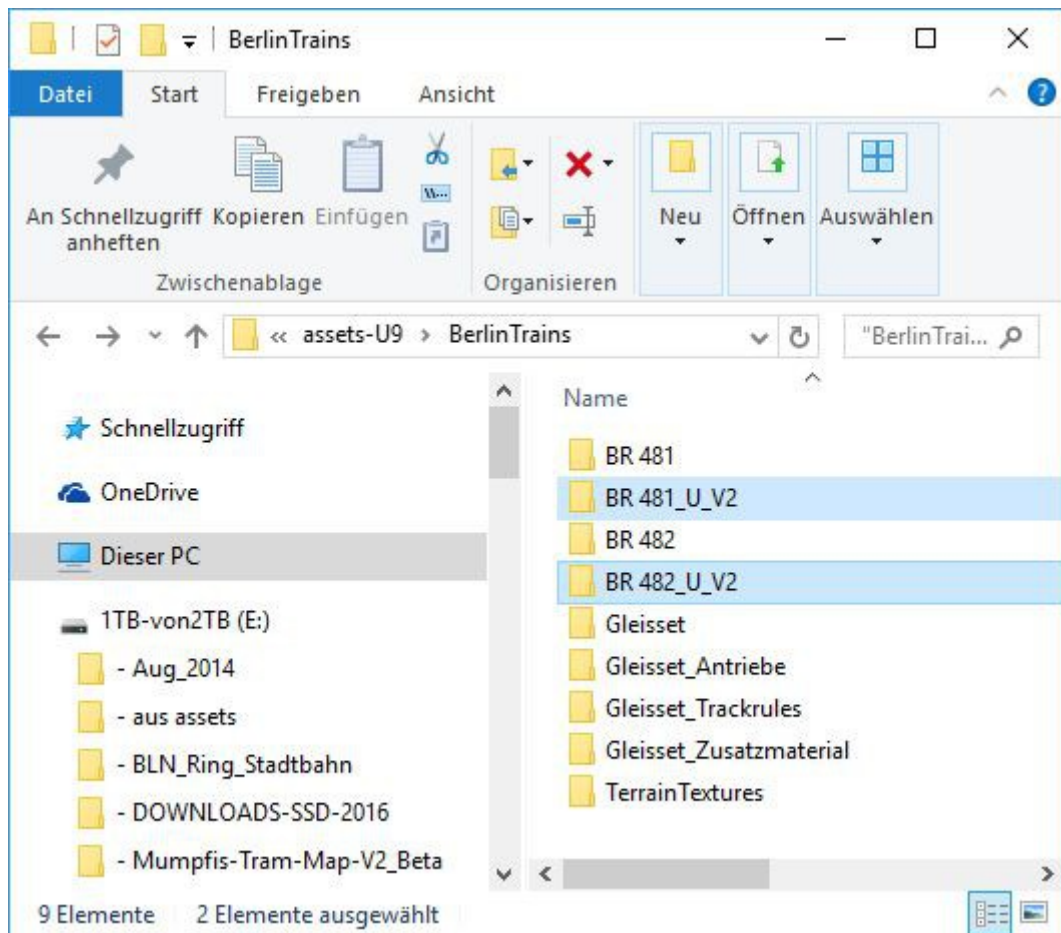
BerlinTrains

Datei Start Freigeben Ansicht

An Schnellzugriff anheften Kopieren Einfügen
Zwischenablage

Organisieren

Neu Öffnen Auswählen

« assets-U9 › BerlinTrains

"BerlinTrai...

Schnellzugriff
OneDrive
Dieser PC
1TB-von2TB (E:)
- Aug_2014
- aus assets
- BLN_Ring_Stadtbahn
- DOWNLOADS-SSD-2016
- Mumpfis-Tram-Map-V2_Beta

Name
BR 481
BR 481_U_V2
BR 482
BR 482_U_V2
Gleisset
Gleisset_Antriebe
Gleisset_Trackrules
Gleisset_Zusatzmaterial
TerrainTextures

9 Elemente 2 Elemente ausgewählt